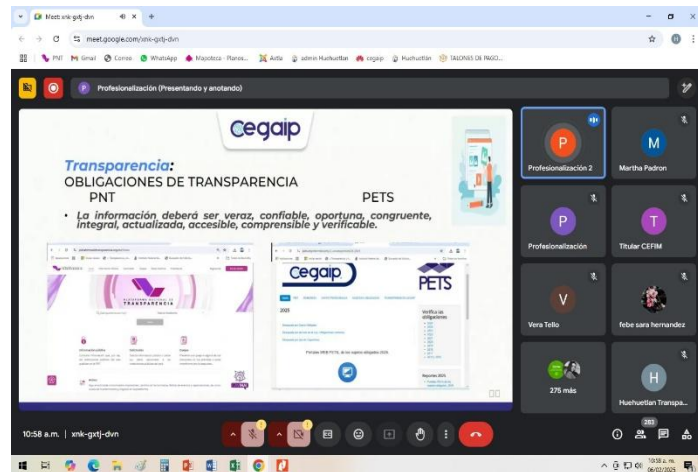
Meet: xnk-gxtj-dvn

meet.google.com/xnk-gxtj-dvn

PNT Gmail Correo WhatsApp Mapoteca - Planos... Aotla admin Huehuetlan cegaip Huehuetlán TALONES DE PAGO...

Profesionalización (Presentando y anotando)

cegaip

Transparencia:
OBLIGACIONES DE TRANSPARENCIA
PNT PETS

• La información deberá ser veraz, confiable, oportuna, congruente, integral, actualizada, accesible, comprensible y verificable.

TRANSPARENCIA

cegaip

PETS

2025

Verifica las obligaciones

Profesionalización 2

Martha Padron

Profesionalización

Titular CEFIM

Vera Tello

febe sara hernandez

275 más

Huehuetlan Transpa...

10:58 a.m. | xnk-gxtj-dvn

283

10:58 a. m.
06/02/2025